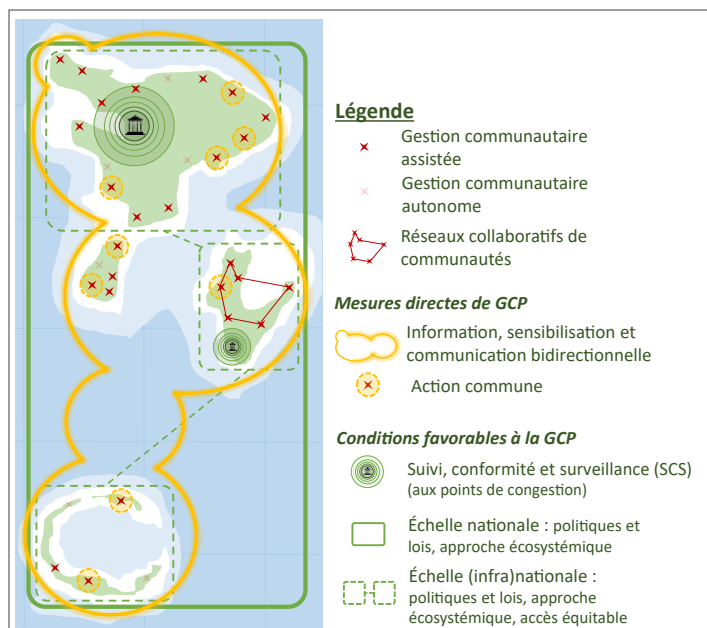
Légende

Gestion communautaire assistée

Gestion communautaire autonome

Réseaux collaboratifs de communautés

Mesures directes de GCP

Information, sensibilisation et communication bidirectionnelle

Action commune

Conditions favorables à la GCP

Suivi, conformité et surveillance (SCS) (aux points de congestion)

Échelle nationale : politiques et lois, approche écosystémique

Échelle (infra)nationale : politiques et lois, approche écosystémique, accès équitable